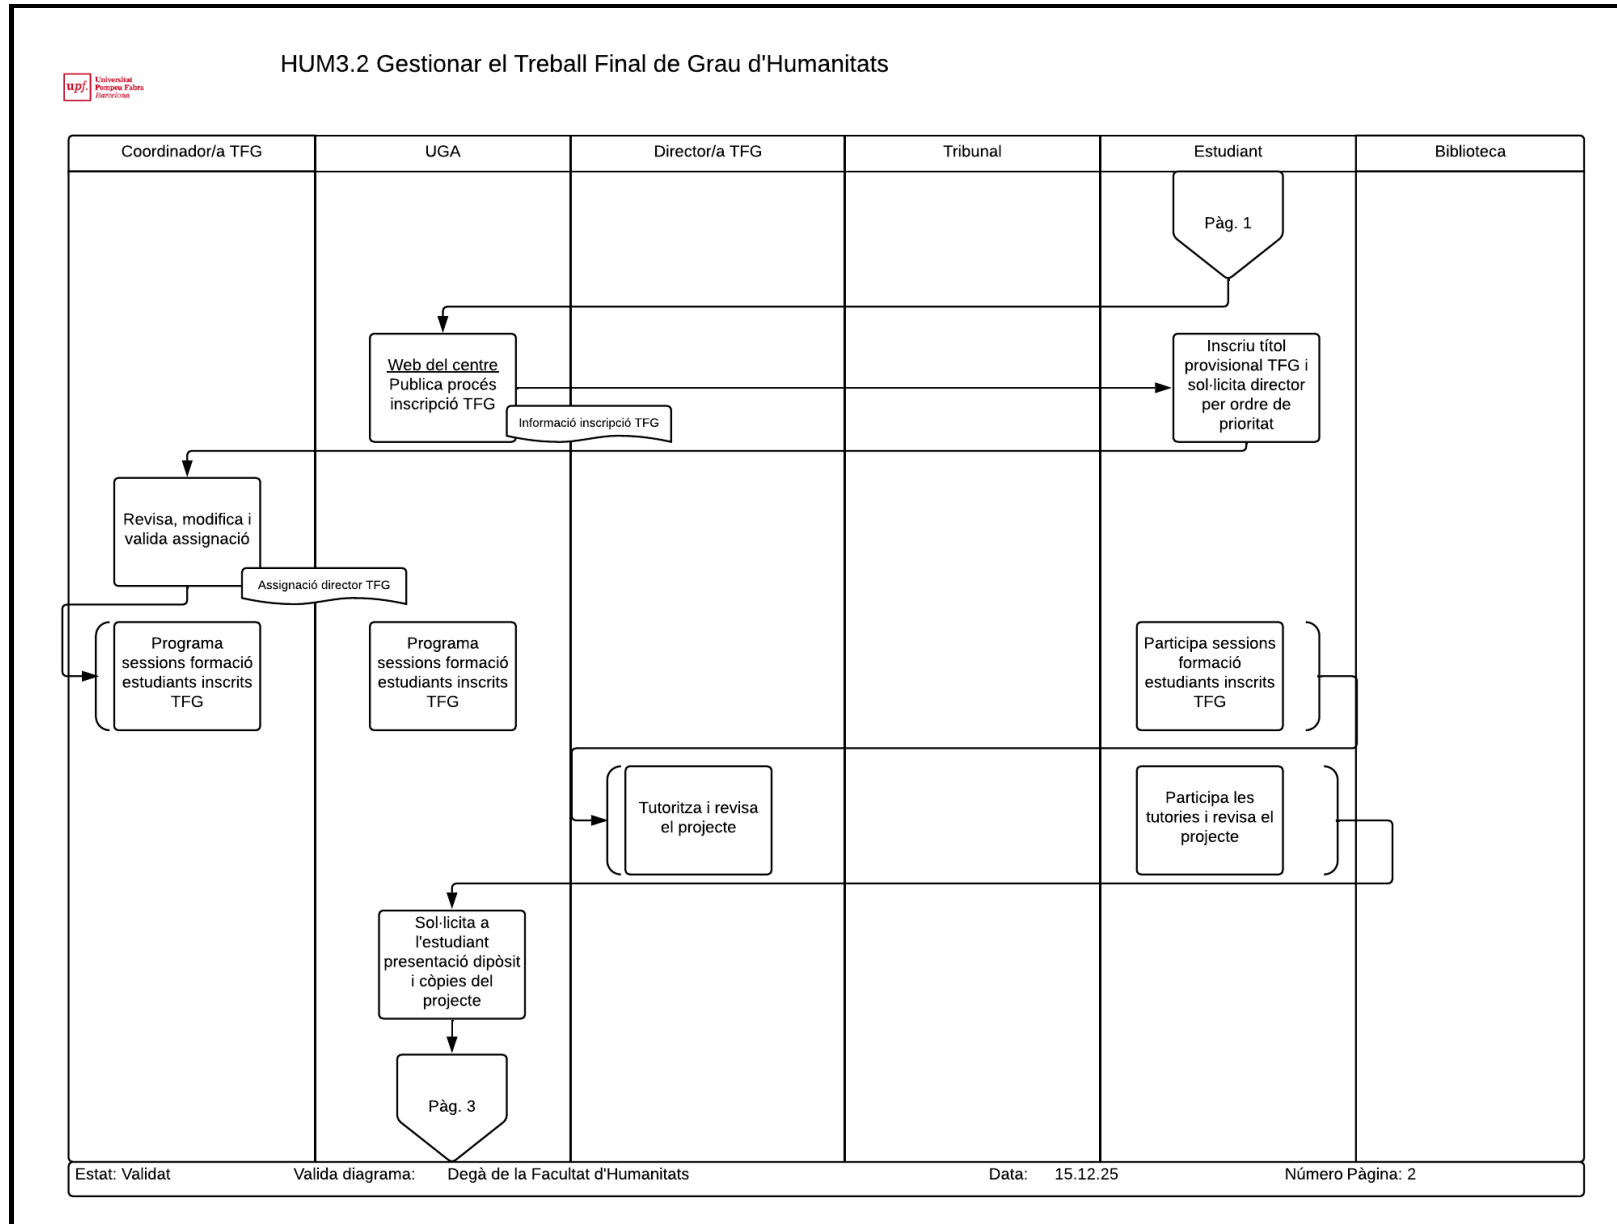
upf. Universitat Pompeu Fabra Barcelona

HUM3.2 Gestionar el Treball Final de Grau d'Humanitats

| Coordinador/a TFG | UGA | Director/a TFG | Tribunal | Estudiant | Biblioteca |
|---|---|---|---|---|---|

Pàg. 1

Web del centre
Publica procés inscripció TFG

Informació inscripció TFG

Inscriu títol provisional TFG i sol·licita director per ordre de prioritat

Revisa, modifica i valida assignació

Assignació director TFG

Programa sessions formació estudiants inscrits TFG

Programa sessions formació estudiants inscrits TFG

Participa sessions formació estudiants inscrits TFG

Tutoritza i revisa el projecte

Participa les tutories i revisa el projecte

Sol·licita a l'estudiant presentació dipòsit i còpies del projecte

Pàg. 3

Estat: Validat Valida diagrama: Degà de la Facultat d'Humanitats Data: 15.12.25 Número Pàgina: 2